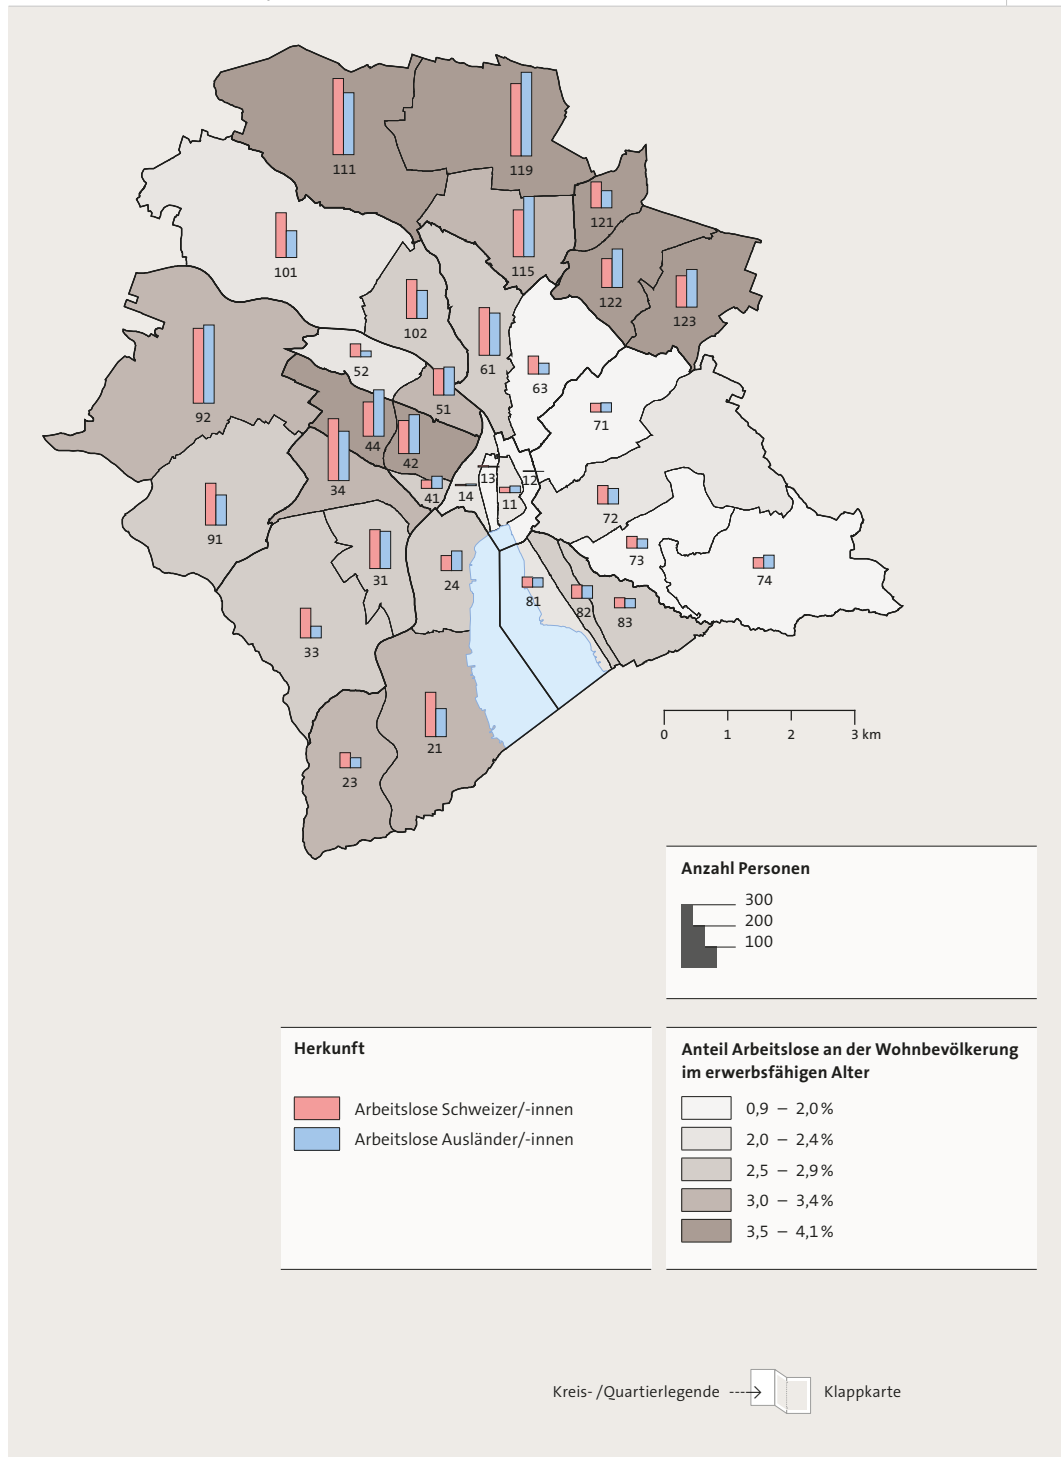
111
119
121
101
115
122
123
102
61
52
63
92
51
71
44
42
13
12
34
41
14
11
72
91
73
31
24
74
81
82
83
33
21
23

0 1 2 3 km

Anzahl Personen
300
200
100

Herkunft
Arbeitslose Schweizer/-innen
Arbeitslose Ausländer/-innen

Anteil Arbeitslose an der Wohnbevölkerung im erwerbsfähigen Alter
0,9 – 2,0 %
2,0 – 2,4 %
2,5 – 2,9 %
3,0 – 3,4 %
3,5 – 4,1 %

Kreis- /Quartierlegende Klappkarte